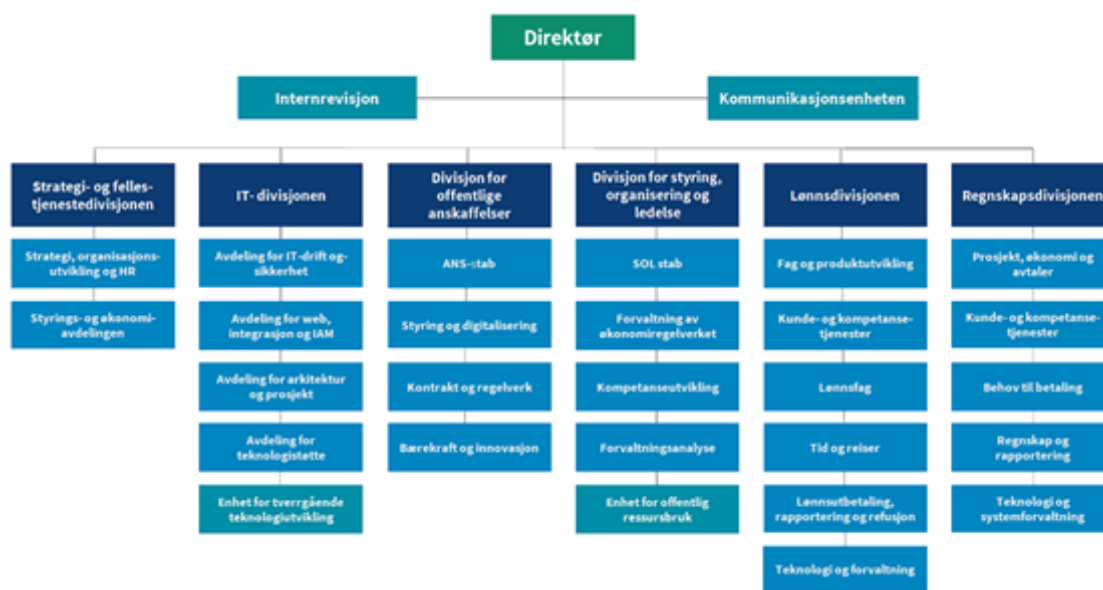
Direktør

Internrevisjon

Kommunikasjonsenheten

Strategi- og fellestjenestedivisjonen

Strategi, organisasjonsutvikling og HR

Styrings- og økonomiavdelingen

IT- divisjonen

Avdeling for IT-drift og sikkerhet

Avdeling for web, integrasjon og IAM

Avdeling for arkitektur og prosjekt

Avdeling for teknologistøtte

Enhet for tverrgående teknologiutvikling

Divisjon for offentlige anskaffelser

ANS-stab

Styring og digitalisering

Kontrakt og regelverk

Bærekraft og innovasjon

Divisjon for styring, organisering og ledelse

SOL stab

Forvaltning av økonomiregelverket

Kompetanseutvikling

Forvaltningsanalyse

Enhet for offentlig ressursbruk

Lønnsdivisjonen

Fag og produktutvikling

Kunde- og kompetansetjenester

Lønnsfag

Tid og reiser

Lønnsutbetaling, rapportering og refusjon

Teknologi og forvaltning

Regnskapsdivisjonen

Prosjekt, økonomi og avtaler

Kunde- og kompetansetjenester

Behov til betaling

Regnskap og rapportering

Teknologi og systemforvaltning